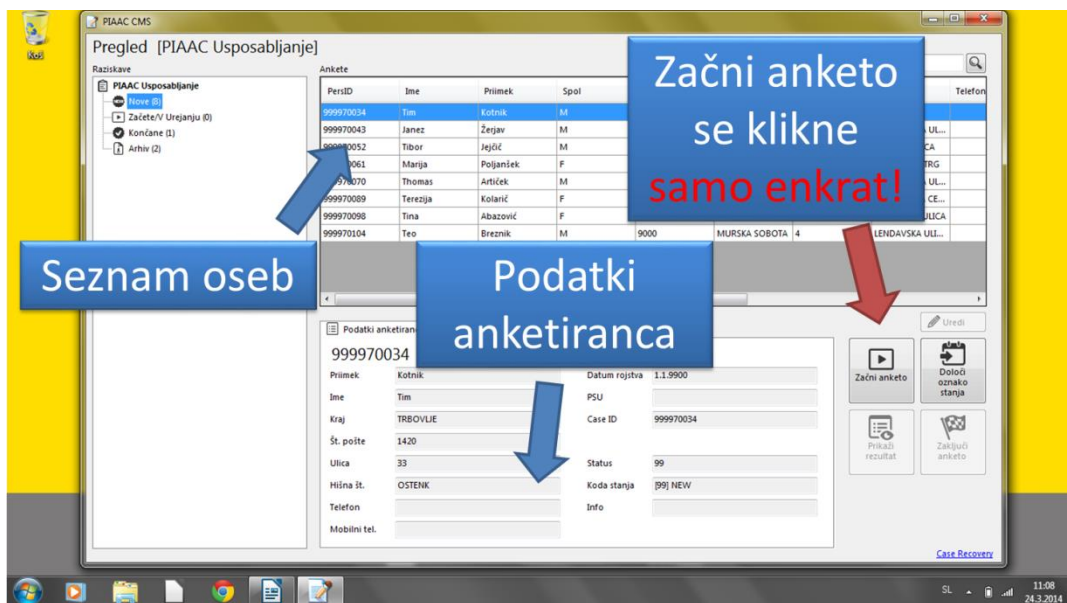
Koš

PIAAC CMS

Pregled [PIAAC Usposabljanje]

Raziskave

PIAAC Usposabljanje
Nove (8)
Začete/V Urejanju (0)
Končane (1)
Arhiv (2)

Ankete

| PersID | Ime | Priimek | Spol | | | | | Telefon |
|---|---|---|---|---|---|---|---|---|
| 999970034 | Tim | Kotnik | M | | | | | |
| 999970043 | Janez | Žerjav | M | | | | A UL... | |
| 999970052 | Tibor | Jejčič | M | | | | CA | |
| 999970061 | Marija | Poljanšek | F | | | | TRG | |
| 999970070 | Thomas | Artiček | M | | | | A UL... | |
| 999970089 | Terezija | Kolarič | F | | | | CE... | |
| 999970098 | Tina | Abazović | F | | | | ULICA | |
| 999970104 | Teo | Breznik | M | 9000 | MURSKA SOBOTA | 4 | LENDAVSKA ULI... | |

Začni anketo se klikne samo enkrat!

Seznam oseb

Podatki anketiranca

Uredi

Podatki anketiranca

999970034

| Priimek | Kotnik | Datum rojstva | 1.1.9900 |
|---|---|---|---|
| Ime | Tim | PSU | |
| Kraj | TRBOVLJE | Case ID | 999970034 |
| Št. pošte | 1420 | | |
| Ulica | 33 | Status | 99 |
| Hišna št. | OSTENK | Koda stanja | [99] NEW |
| Telefon | | Info | |
| Mobilni tel. | | | |

Začni anketo
Določi oznako stanja
Prikaži rezultat
Zaključi anketo

Case Recovery

SL 11:08 24.3.2014